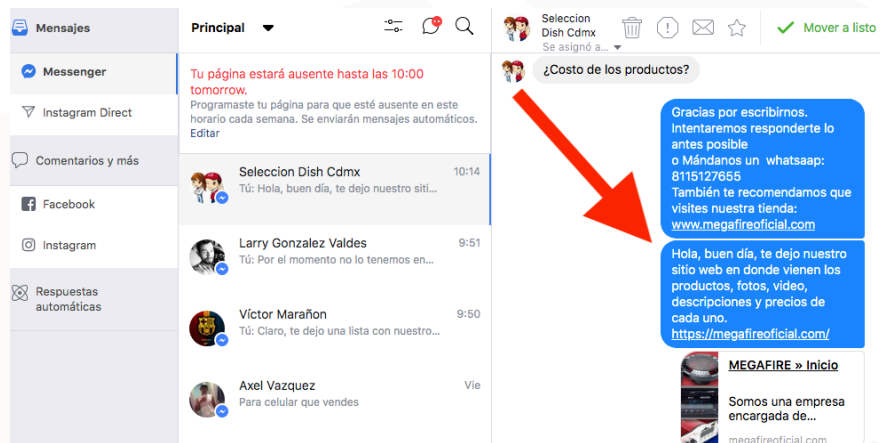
Mensajes

Messenger

Instagram Direct

Comentarios y más

Facebook

Instagram

Respuestas automáticas

Principal

Tu página estará ausente hasta las 10:00 tomorrow.

Programaste tu página para que esté ausente en este horario cada semana. Se enviarán mensajes automáticos.

Editar

Seleccion Dish Cdmx 10:14
Tú: Hola, buen día, te dejo nuestro siti...

Larry Gonzalez Valdes 9:51
Tú: Por el momento no lo tenemos en ...

Víctor Marañon 9:50
Tú: Claro, te dejo una lista con nuestro...

Axel Vazquez Vie
Para celular que vendes

Seleccion Dish Cdmx
Se asignó a...

Mover a listo

¿Costo de los productos?

Gracias por escribirnos. Intentaremos responderte lo antes posible o Mándanos un whatsaap: 8115127655 También te recomendamos que visites nuestra tienda: www.megafireoficial.com

Hola, buen día, te dejo nuestro sitio web en donde vienen los productos, fotos, video, descripciones y precios de cada uno. https://megafireoficial.com/

MEGAFIRE » Inicio
Somos una empresa encargada de...
megafireoficial.com